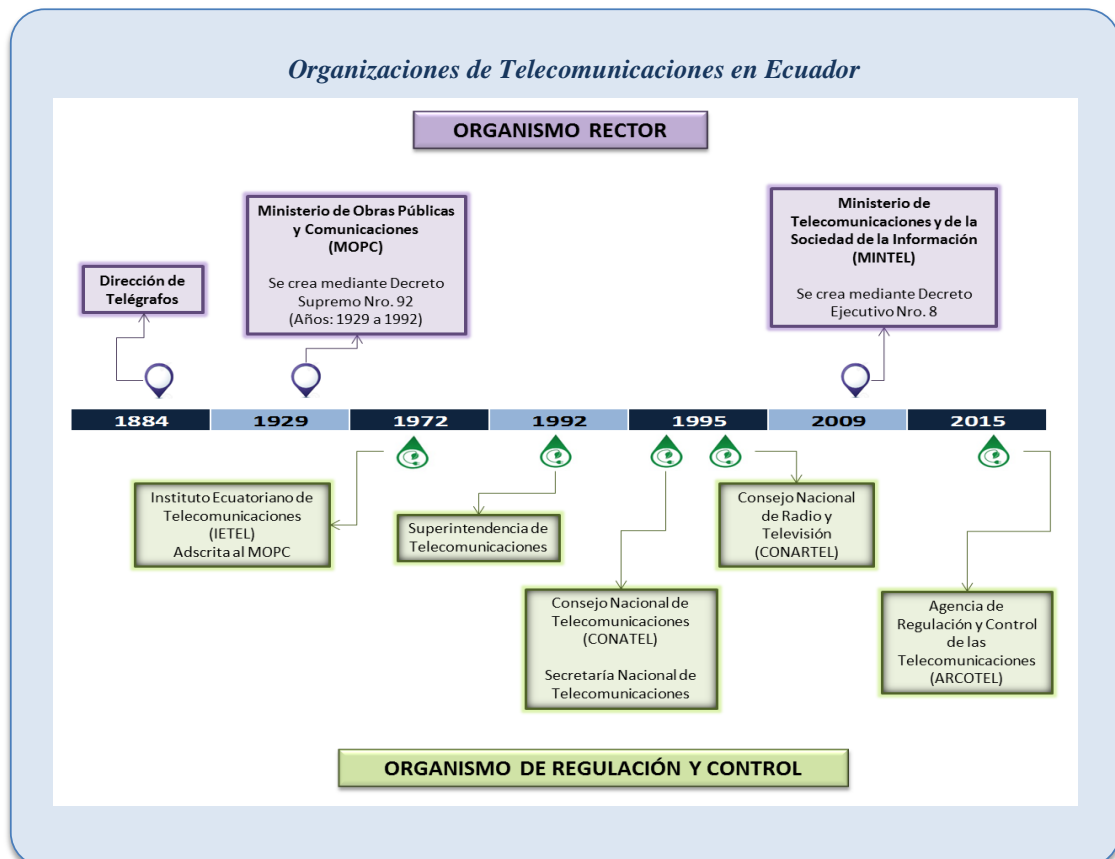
Organizaciones de Telecomunicaciones en Ecuador

ORGANISMO RECTOR

Dirección de Telégrafos

Ministerio de Obras Públicas y Comunicaciones (MOPC)

Se crea mediante Decreto Supremo Nro. 92 (Años: 1929 a 1992)

Ministerio de Telecomunicaciones y de la Sociedad de la Información (MINTEL)

Se crea mediante Decreto Ejecutivo Nro. 8

| 1884 | 1929 | 1972 | 1992 | 1995 | 2009 | 2015 |
|---|---|---|---|---|---|---|

Instituto Ecuatoriano de Telecomunicaciones (IETEL) Adscrita al MOPC

Superintendencia de Telecomunicaciones

Consejo Nacional de Telecomunicaciones (CONATEL)

Secretaría Nacional de Telecomunicaciones

Consejo Nacional de Radio y Televisión (CONARTEL)

Agencia de Regulación y Control de las Telecomunicaciones (ARCOTEL)

ORGANISMO DE REGULACIÓN Y CONTROL